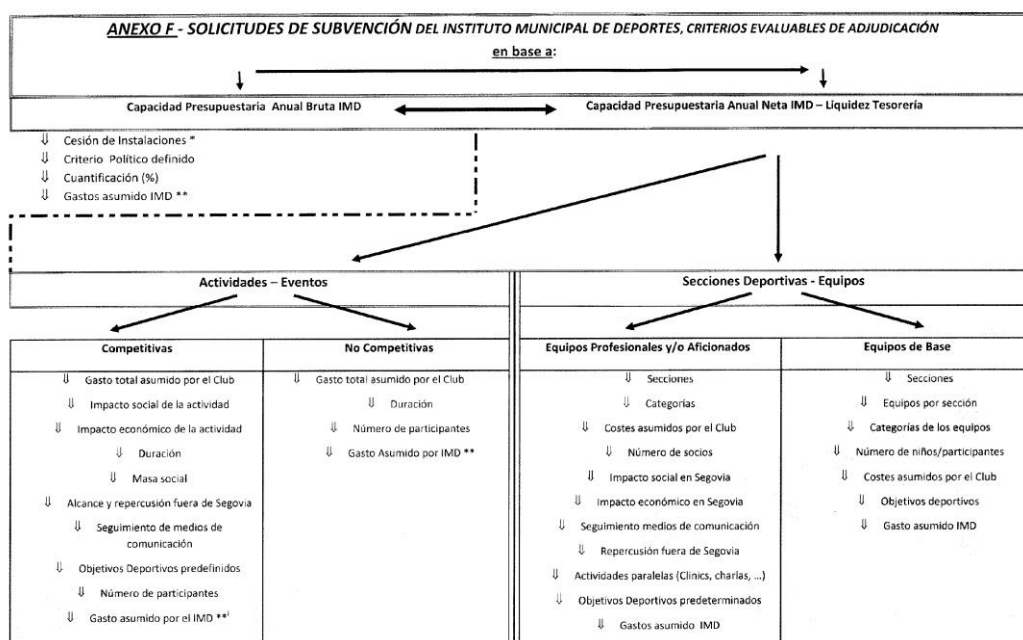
ANEXO F - SOLICITUDES DE SUBVENCIÓN DEL INSTITUTO MUNICIPAL DE DEPORTES, CRITERIOS EVALUABLES DE ADJUDICACIÓN en base a:

Capacidad Presupuestaria Anual Bruta IMD

Capacidad Presupuestaria Anual Neta IMD – Liquidez Tesorería

⇓ Cesión de Instalaciones *
⇓ Criterio Político definido
⇓ Cuantificación (%)
⇓ Gastos asumido IMD **

Actividades – Eventos

Secciones Deportivas - Equipos

| Competitivas | No Competitivas | Equipos Profesionales y/o Aficionados | Equipos de Base |
|---|---|---|---|
| ⇓ Gasto total asumido por el Club | ⇓ Gasto total asumido por el Club | ⇓ Secciones | ⇓ Secciones |
| ⇓ Impacto social de la actividad | ⇓ Duración | ⇓ Categorías | ⇓ Equipos por sección |
| ⇓ Impacto económico de la actividad | ⇓ Número de participantes | ⇓ Costes asumidos por el Club | ⇓ Categorías de los equipos |
| ⇓ Duración | ⇓ Gasto Asumido por IMD ** | ⇓ Número de socios | ⇓ Número de niños/participantes |
| ⇓ Masa social | | ⇓ Impacto social en Segovia | ⇓ Costes asumidos por el Club |
| ⇓ Alcance y repercusión fuera de Segovia | | ⇓ Impacto económico en Segovia | ⇓ Objetivos deportivos |
| ⇓ Seguimiento de medios de comunicación | | ⇓ Seguimiento medios de comunicación | ⇓ Gasto asumido IMD |
| ⇓ Objetivos Deportivos predefinidos | | ⇓ Repercusión fuera de Segovia | |
| ⇓ Número de participantes | | ⇓ Actividades paralelas (Clinics, charlas, ...) | |
| ⇓ Gasto asumido por el IMD ** | | ⇓ Objetivos Deportivos predeterminados | |
| | | ⇓ Gastos asumido IMD | |